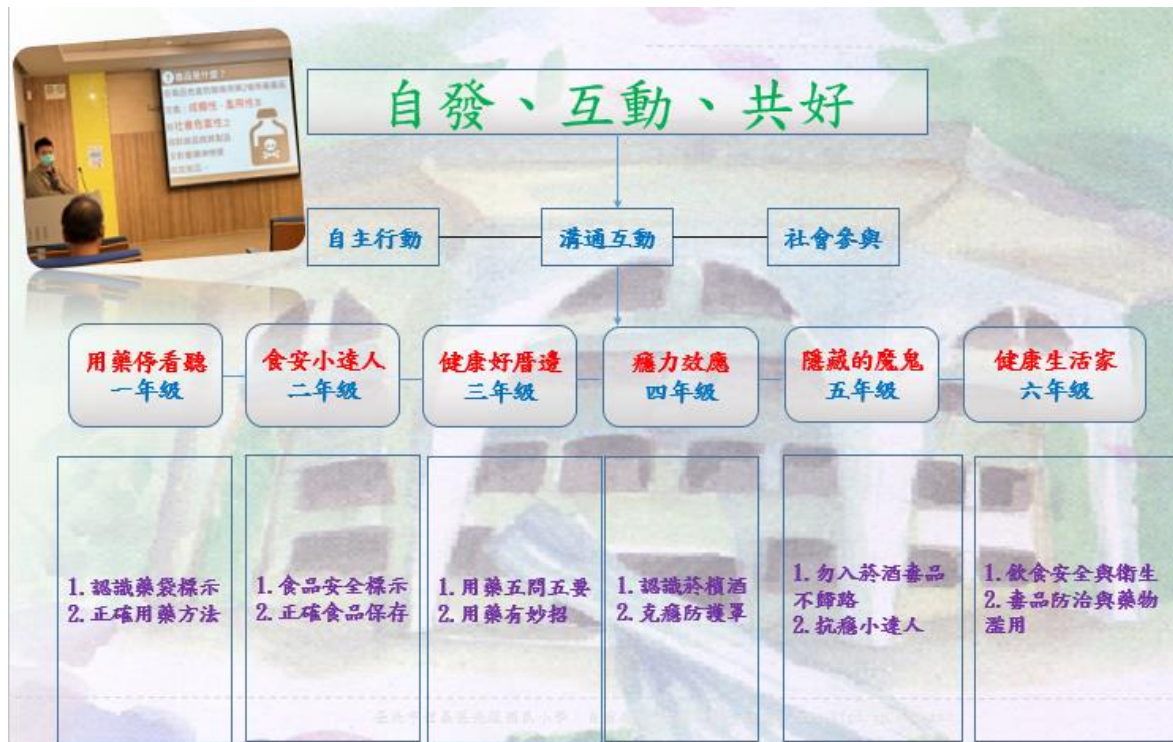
自發、互動、共好

自主行動

溝通互動

社會參與

用藥停看聽
一年級

食安小達人
二年級

健康好厝邊
三年級

癮力效應
四年級

隱藏的魔鬼
五年級

健康生活家
六年級

1. 認識藥袋標示
2. 正確用藥方法

1. 食品安全標示
2. 正確食品保存

1. 用藥五問五要
2. 用藥有妙招

1. 認識菸檳酒
2. 克癮防護罩

1. 勿入菸酒毒品不歸路
2. 抗癮小達人

1. 飲食安全與衛生
2. 毒品防治與藥物濫用